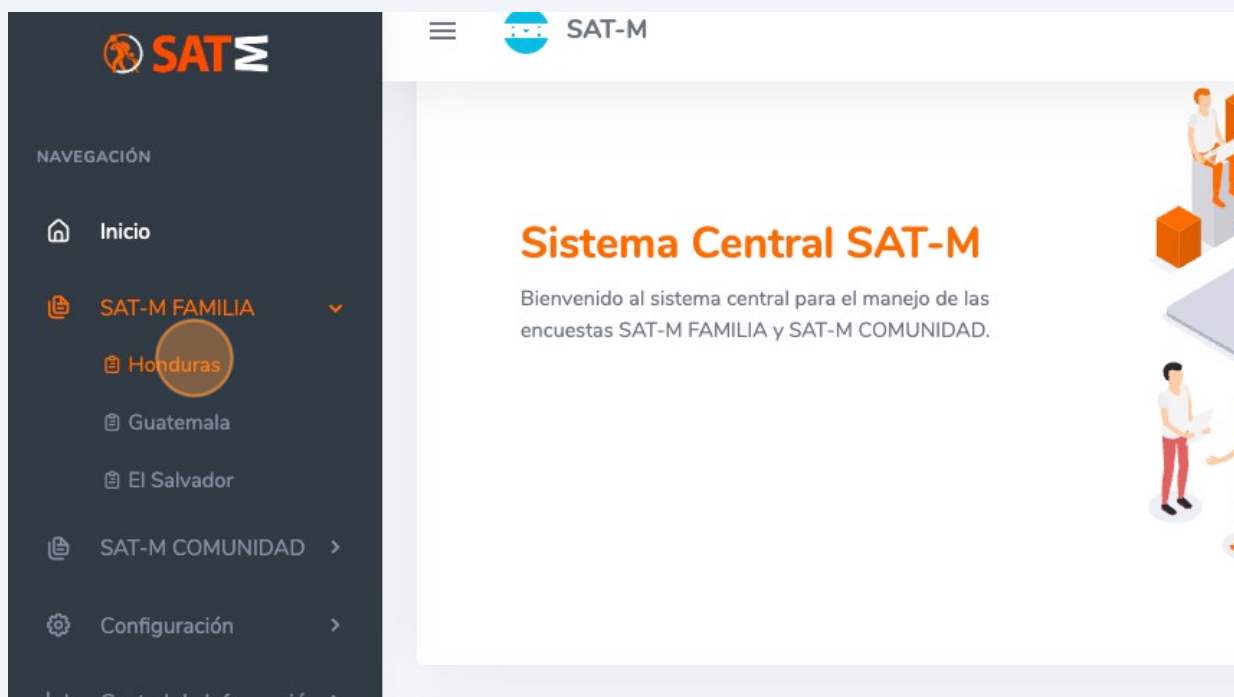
SATM

NAVEGACIÓN

Inicio

SAT-M FAMILIA

Honduras

Guatemala

El Salvador

SAT-M COMUNIDAD

Configuración

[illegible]

SAT-M

Sistema Central SAT-M

Bienvenido al sistema central para el manejo de las encuestas SAT-M FAMILIA y SAT-M COMUNIDAD.